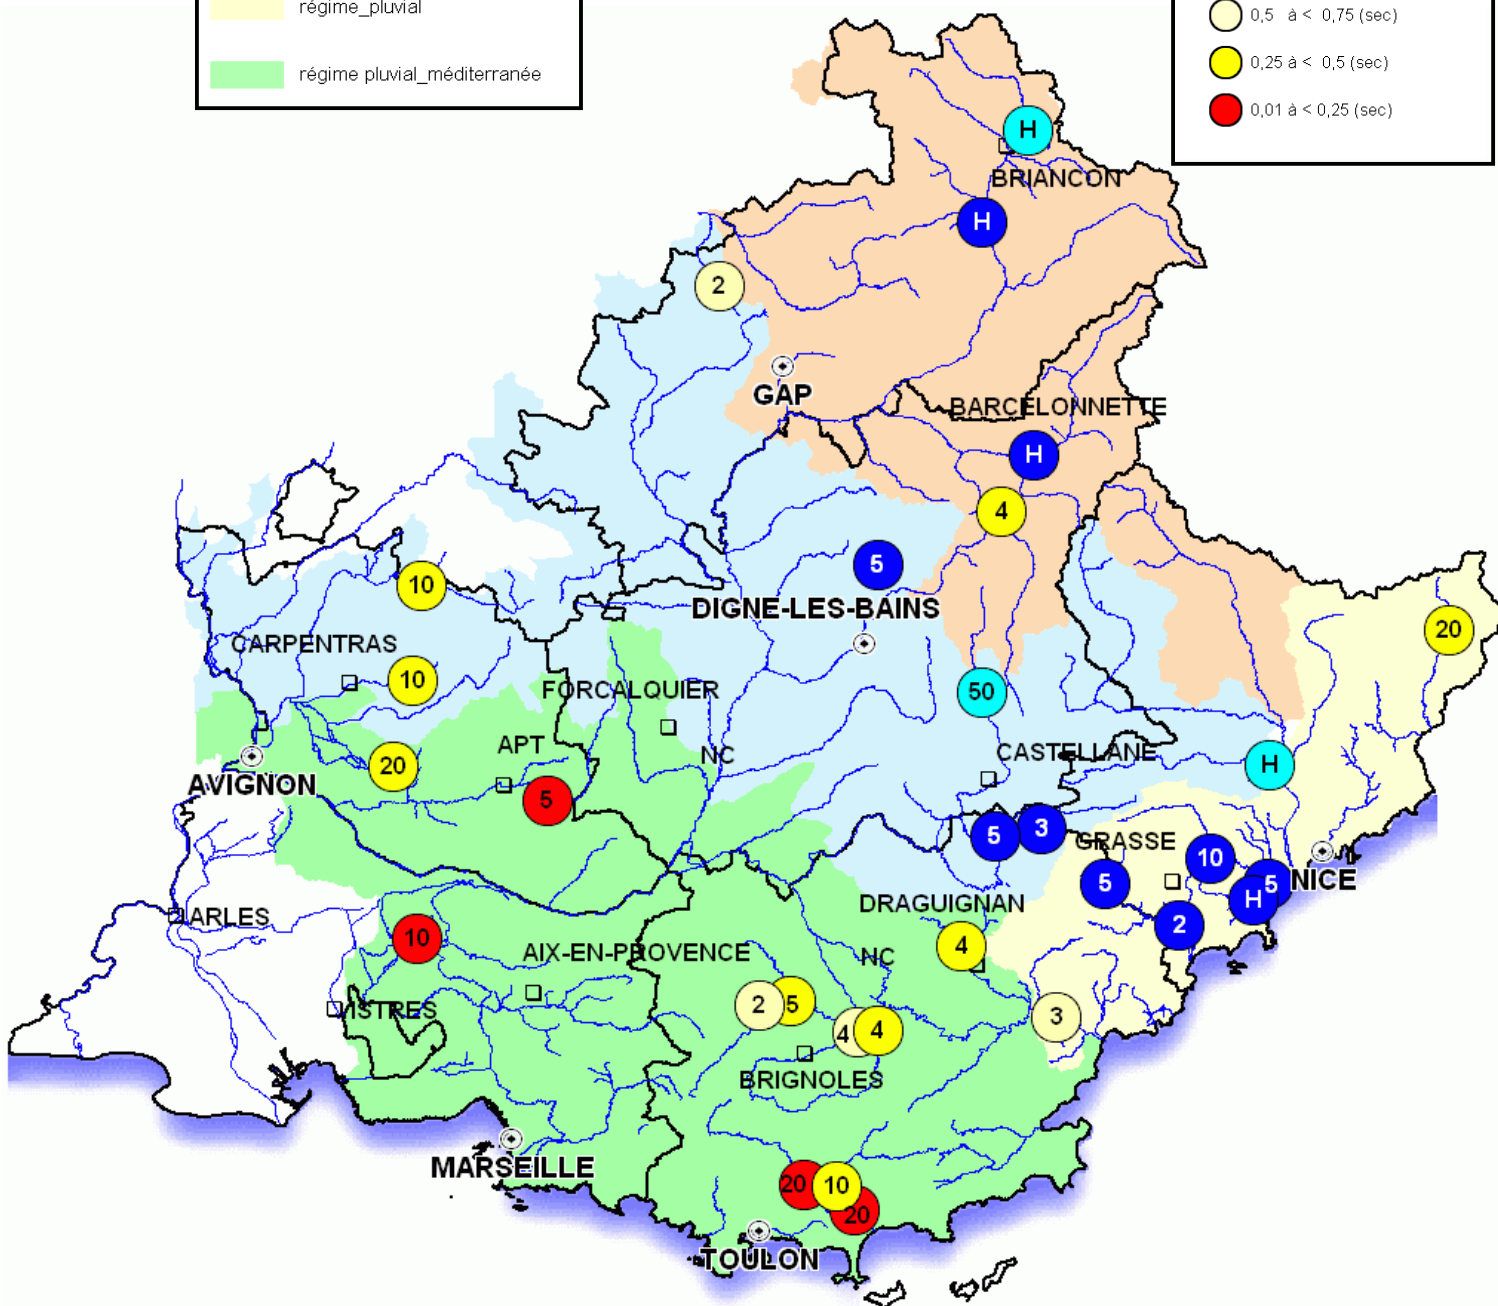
régime_pluvial

régime pluvial_méditerranée

0,5 à < 0,75 (sec)

0,25 à < 0,5 (sec)

0,01 à < 0,25 (sec)

H
BRIANCON
H
2
GAP
BARCELONNETTE
H
4
5
DIGNE-LES-BAINS
10
CARPENTRAS
10
FORCALQUIER
50
20
APT
NC
CASTELLANE
H
20
AVIGNON
5
5
3
GRASSE
10
5
NICE
H
5
ARLES
DRAGUIGNAN
10
2
4
AIX-EN-PROVENCE
NC
2
5
3
ISTRES
4
4
BRIGNOLES
MARSEILLE
20
10
20
TOULON